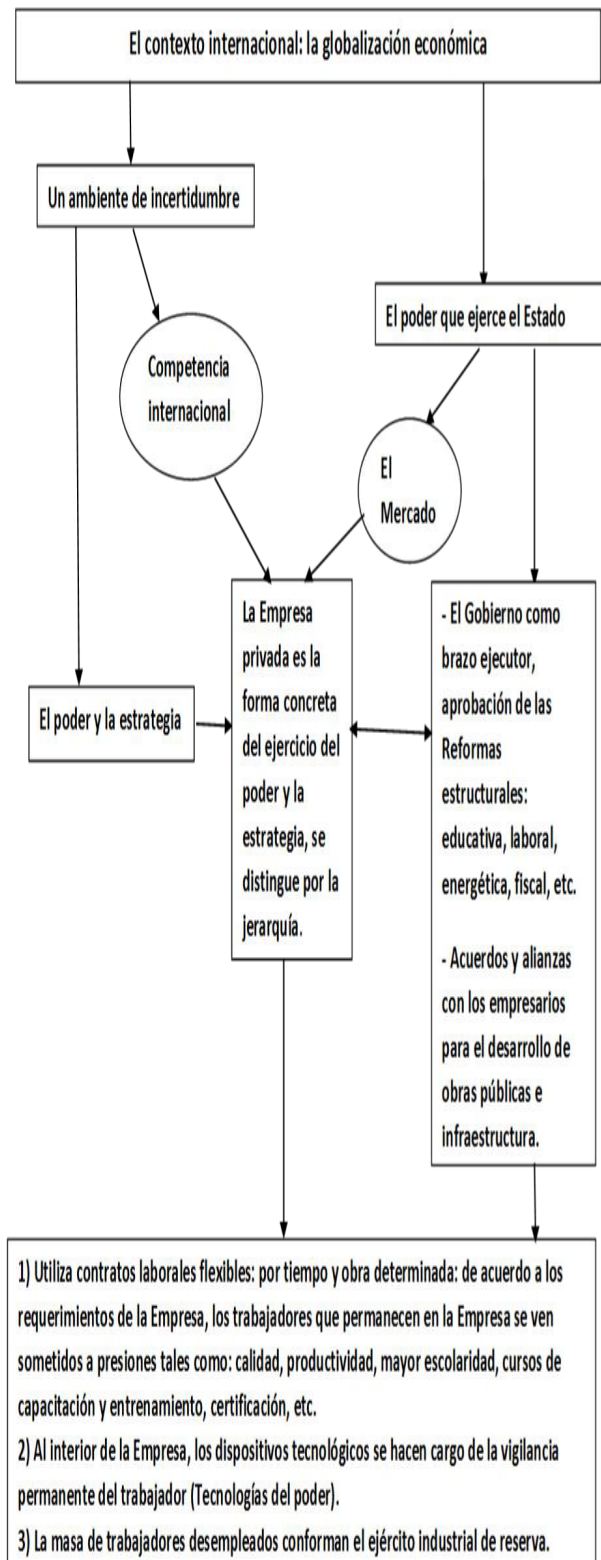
El contexto internacional: la globalización económica

Un ambiente de incertidumbre

El poder que ejerce el Estado

Competencia internacional

El Mercado

El poder y la estrategia

La Empresa privada es la forma concreta del ejercicio del poder y la estrategia, se distingue por la jerarquía.

- El Gobierno como brazo ejecutor, aprobación de las Reformas estructurales: educativa, laboral, energética, fiscal, etc.

- Acuerdos y alianzas con los empresarios para el desarrollo de obras públicas e infraestructura.

1) Utiliza contratos laborales flexibles: por tiempo y obra determinada: de acuerdo a los requerimientos de la Empresa, los trabajadores que permanecen en la Empresa se ven sometidos a presiones tales como: calidad, productividad, mayor escolaridad, cursos de capacitación y entrenamiento, certificación, etc.
2) Al interior de la Empresa, los dispositivos tecnológicos se hacen cargo de la vigilancia permanente del trabajador (Tecnologías del poder).
3) La masa de trabajadores desempleados conforman el ejército industrial de reserva.